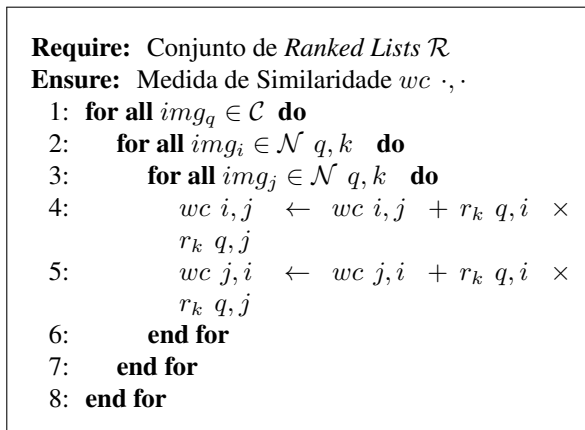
**Require:** Conjunto de *Ranked Lists* $\mathcal{R}$
**Ensure:** Medida de Similaridade $wc\ \cdot, \cdot$
1: **for all** $img_q \in \mathcal{C}$ **do**
2: **for all** $img_i \in \mathcal{N}\ q, k$ **do**
3: **for all** $img_j \in \mathcal{N}\ q, k$ **do**
4: $wc\ i, j \leftarrow wc\ i, j + r_k\ q, i \times r_k\ q, j$
5: $wc\ j, i \leftarrow wc\ j, i + r_k\ q, i \times r_k\ q, j$
6: **end for**
7: **end for**
8: **end for**